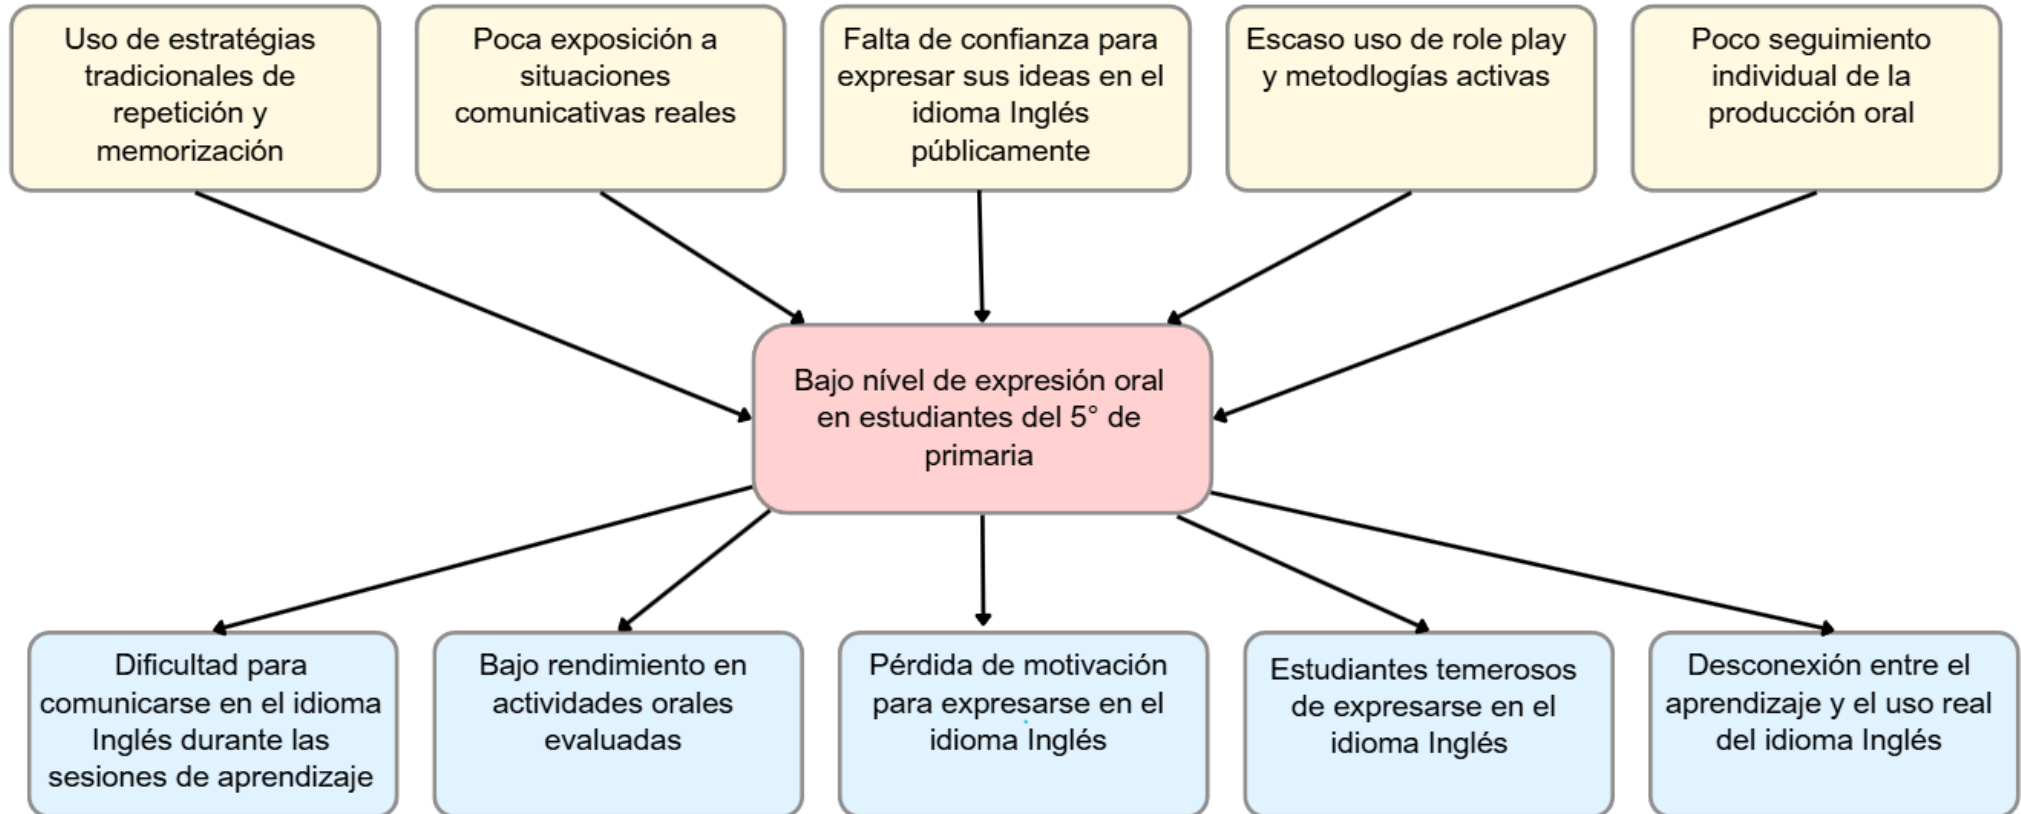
Uso de estratégias tradicionales de repetición y memorización

Poca exposición a situaciones comunicativas reales

Falta de confianza para expresar sus ideas en el idioma Inglés públicamente

Escaso uso de role play y metodlogías activas

Poco seguimiento individual de la producción oral

Bajo nível de expresión oral en estudiantes del 5° de primaria

Dificultad para comunicarse en el idioma Inglés durante las sesiones de aprendizaje

Bajo rendimiento en actividades orales evaluadas

Pérdida de motivación para expresarse en el idioma Inglés

Estudiantes temerosos de expresarse en el idioma Inglés

Desconexión entre el aprendizaje y el uso real del idioma Inglés